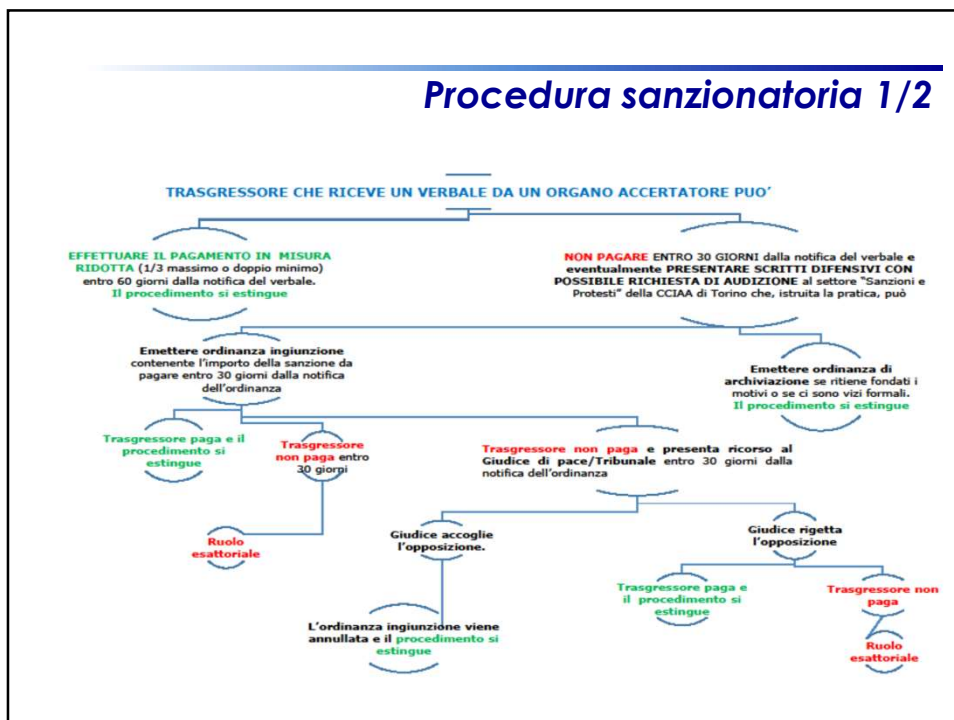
Procedura sanzionatoria 1/2

TRASGRESSORE CHE RICEVE UN VERBALE DA UN ORGANO ACCERTATORE PUO'

EFFETTUARE IL PAGAMENTO IN MISURA RIDOTTA (1/3 massimo o doppio minimo) entro 60 giorni dalla notifica del verbale. Il procedimento si estingue

NON PAGARE ENTRO 30 GIORNI dalla notifica del verbale e eventualmente PRESENTARE SCRITTI DIFENSIVI CON POSSIBILE RICHIESTA DI AUDIZIONE al settore "Sanzioni e Protesti" della CCIAA di Torino che, istruita la pratica, può

Emettere ordinanza ingiunzione contenente l'importo della sanzione da pagare entro 30 giorni dalla notifica dell'ordinanza

Emettere ordinanza di archiviazione se ritiene fondati i motivi o se ci sono vizi formali. Il procedimento si estingue

Trasgressore paga e il procedimento si estingue

Trasgressore non paga entro 30 giorni

Trasgressore non paga e presenta ricorso al Giudice di pace/Tribunale entro 30 giorni dalla notifica dell'ordinanza

Ruolo esattoriale

Giudice accoglie l'opposizione.

Giudice rigetta l'opposizione

L'ordinanza ingiunzione viene annullata e il procedimento si estingue

Trasgressore paga e il procedimento si estingue

Trasgressore non paga

Ruolo esattoriale